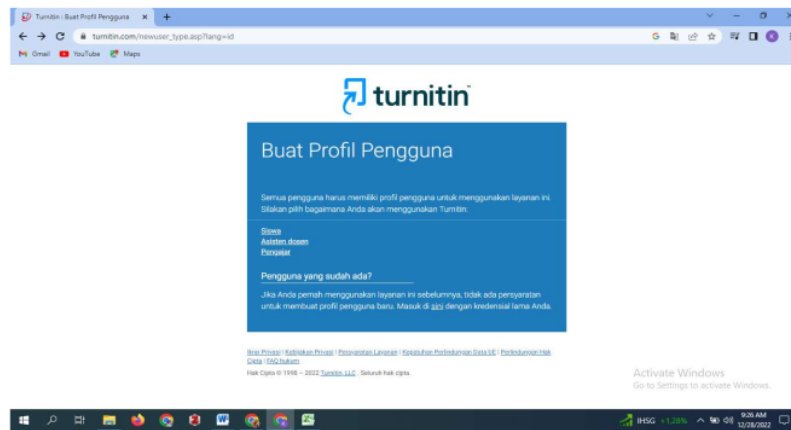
Turnitin : Buat Profil Pengguna ×
turnitin.com/newuser_type.asp?lang=id
Gmail YouTube Maps

turnitin

Buat Profil Pengguna

Semua pengguna harus memiliki profil pengguna untuk menggunakan layanan ini. Silakan pilih bagaimana Anda akan menggunakan Turnitin:

Siswa
Asisten dosen
Pengajar

Pengguna yang sudah ada?

Jika Anda pernah menggunakan layanan ini sebelumnya, tidak ada persyaratan untuk membuat profil pengguna baru. Masuk di sini dengan kredensial lama Anda.

Ikrar Privasi | Kebijakan Privasi | Persyaratan Layanan | Kepatuhan Perlindungan Data UE | Perlindungan Hak Cipta | FAQ hukum
Hak Cipta © 1998 – 2022 Turnitin, LLC. Seluruh hak cipta.

Activate Windows
Go to Settings to activate Windows.

IHSG +1,28%
9:26 AM
12/28/2022